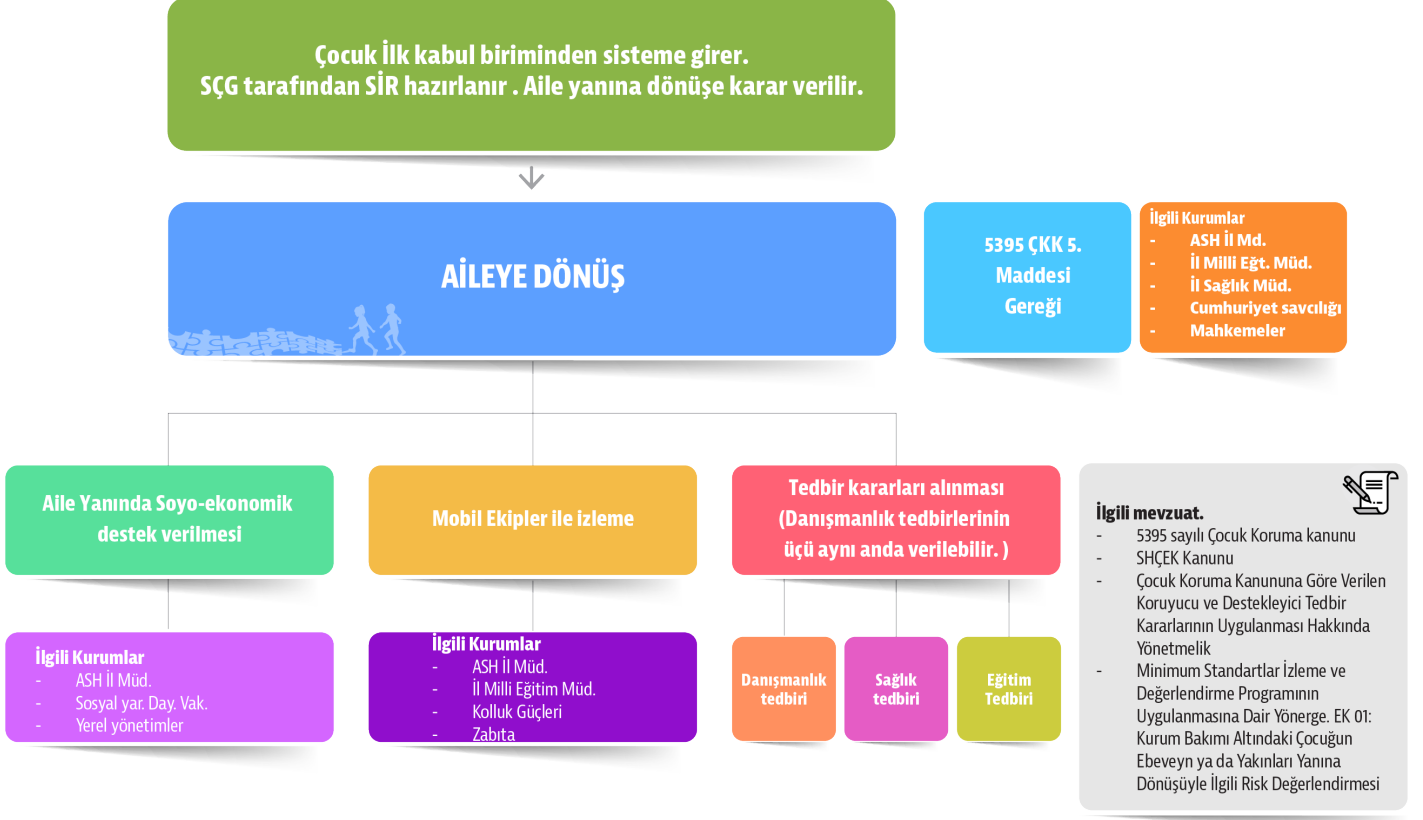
Çocuk İlk kabul biriminden sisteme girer.
SÇG tarafından SİR hazırlanır . Aile yanına dönüşe karar verilir.

AİLEYE DÖNÜŞ

5395 ÇKK 5. Maddesi Gereği

İlgili Kurumlar
- ASH İl Md.
- İl Milli Eğt. Müd.
- İl Sağlık Müd.
- Cumhuriyet savcılığı
- Mahkemeler

Aile Yanında Soyo-ekonomik destek verilmesi

Mobil Ekipler ile izleme

Tedbir kararları alınması (Danışmanlık tedbirlerinin üçü aynı anda verilebilir. )

İlgili mevzuat.
- 5395 sayılı Çocuk Koruma kanunu
- SHÇEK Kanunu
- Çocuk Koruma Kanununa Göre Verilen Koruyucu ve Destekleyici Tedbir Kararlarının Uygulanması Hakkında Yönetmelik
- Minimum Standartlar İzleme ve Değerlendirme Programının Uygulanmasına Dair Yönerge. EK 01: Kurum Bakımı Altındaki Çocuğun Ebeveyn ya da Yakınları Yanına Dönüşüyle İlgili Risk Değerlendirmesi

İlgili Kurumlar
- ASH İl Müd.
- Sosyal yar. Day. Vak.
- Yerel yönetimler

İlgili Kurumlar
- ASH İl Müd.
- İl Milli Eğitim Müd.
- Kolluk Güçleri
- Zabıta

Danışmanlık tedbiri

Sağlık tedbiri

Eğitim Tedbiri